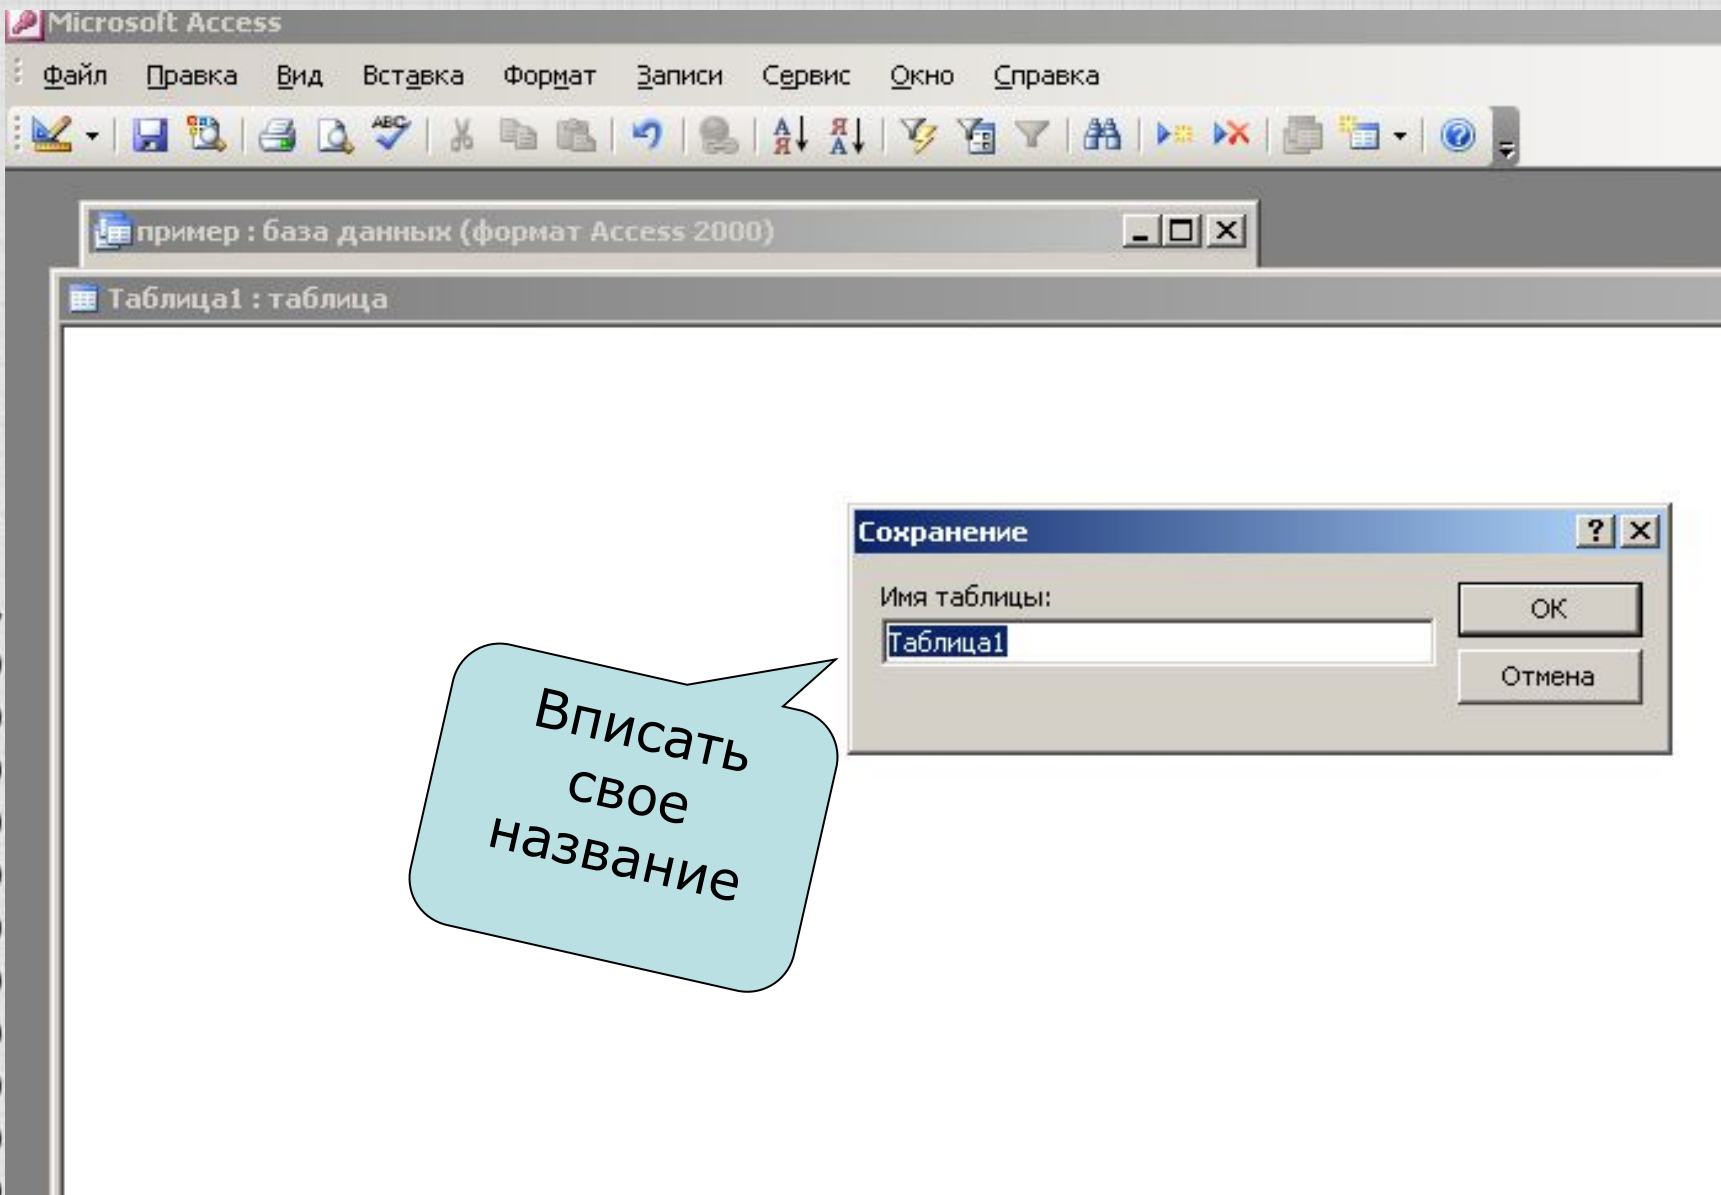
Microsoft Access

Файл Правка Вид Вставка Формат Записи Сервис Окно Справка

пример : база данных (формат Access 2000)

Таблица1 : таблица

Сохранение

?

Имя таблицы:

Таблица1

ОК

Отмена

Вписать свое название